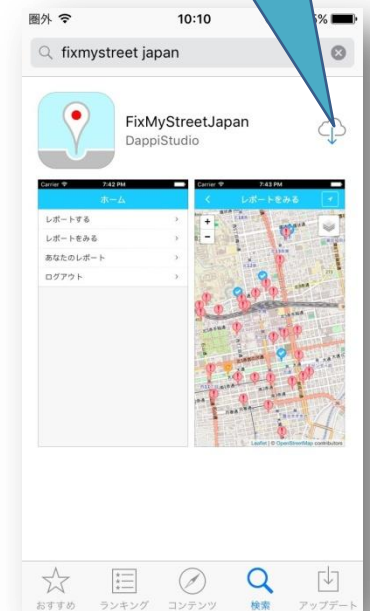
圏外
10:10
%

fixmystreet japan

FixMyStreetJapan
DappiStudio

Carrier
7:42 PM
ホーム
レポートする
レポートをみる
あなたのレポート
ログアウト

Carrier
7:43 PM
レポートをみる
+
-
Leaflet | © OpenStreetMap contributors

おすすめ
ランキング
コンテンツ
検索
アップデート